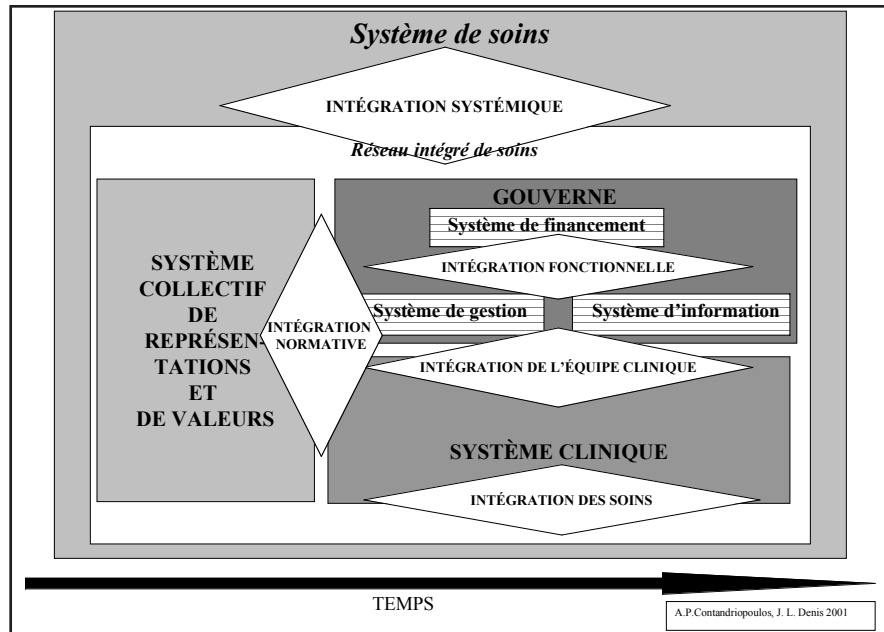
Système de soins

INTÉGRATION SYSTÉMIQUE

Réseau intégré de soins

SYSTÈME COLLECTIF DE REPRÉSENTATIONS ET DE VALEURS

INTÉGRATION NORMATIVE

GOUVERNE

Système de financement

INTÉGRATION FONCTIONNELLE

Système de gestion

Système d'information

INTÉGRATION DE L'ÉQUIPE CLINIQUE

SYSTÈME CLINIQUE

INTÉGRATION DES SOINS

TEMPS

A.P.Contandriopoulos, J. L. Denis 2001